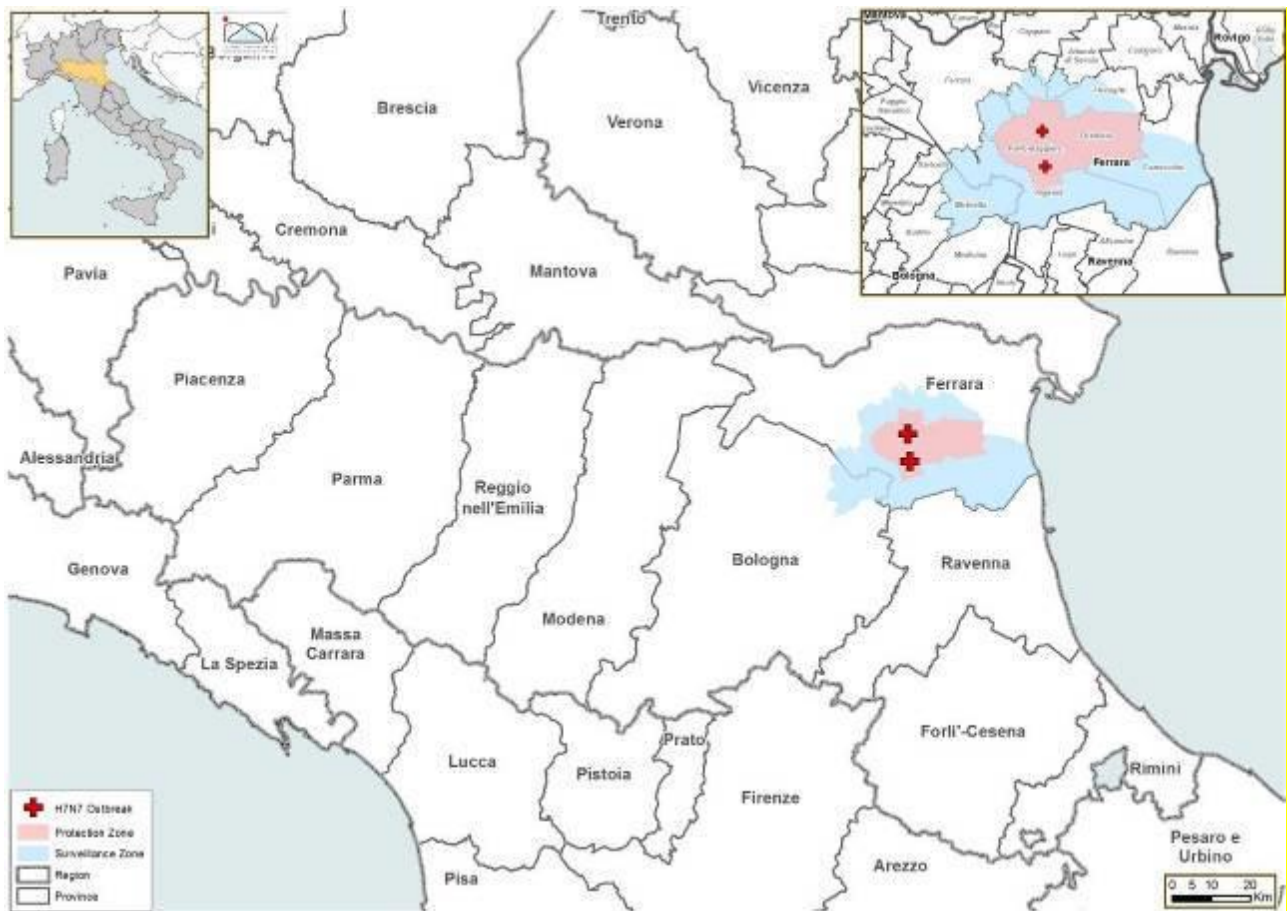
Trento
Brescia
Verona
Vicenza
Cremona
Pavia
Mantova
Piacenza
Ferrara
Alessandria
Parma
Reggio nell'Emilia
Bologna
Ravenna
Genova
Modena
Massa Carrara
La Spezia
Lucca
Prato
Pistoia
Forli'-Cesena
Rimini
Firenze
Pesaro e Urbino
Arezzo
Pisa

Mantova
Rovigo
Ferrara
Bologna
Ravenna
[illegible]

H7N7 Outbreak
Protection Zone
Surveillance Zone
Region
Province

0 5 10 20 Km